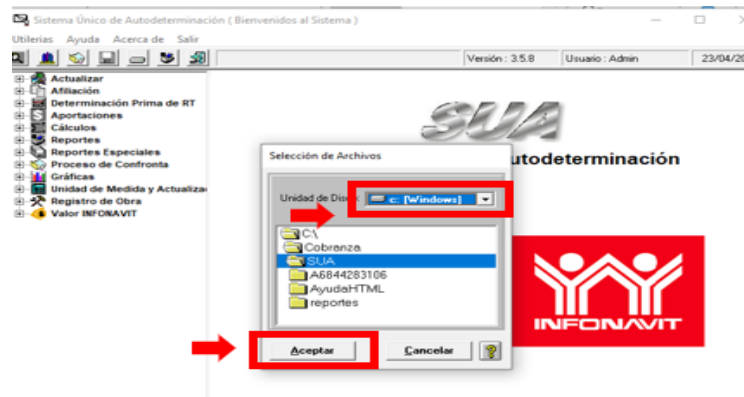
Sistema Único de Autodeterminación ( Bienvenidos al Sistema )

Utilerias Ayuda Acerca de Salir

Versión : 3.5.8 Usuario : Admin 23/04/20

Actualizar
Afiliación
Determinación Prima de RT
Aportaciones
Cálculos
Reportes
Reportes Especiales
Proceso de Confronta
Gráficas
Unidad de Medida y Actualiza
Registro de Obra
Valor INFONAVIT

SUA

utodeterminación

Selección de Archivos

Unidad de Disco c: [Windows]

C:\
Cobranza
SUA
A6844283106
AyudaHTML
reportes

Aceptar Cancelar ?

INFONAVIT